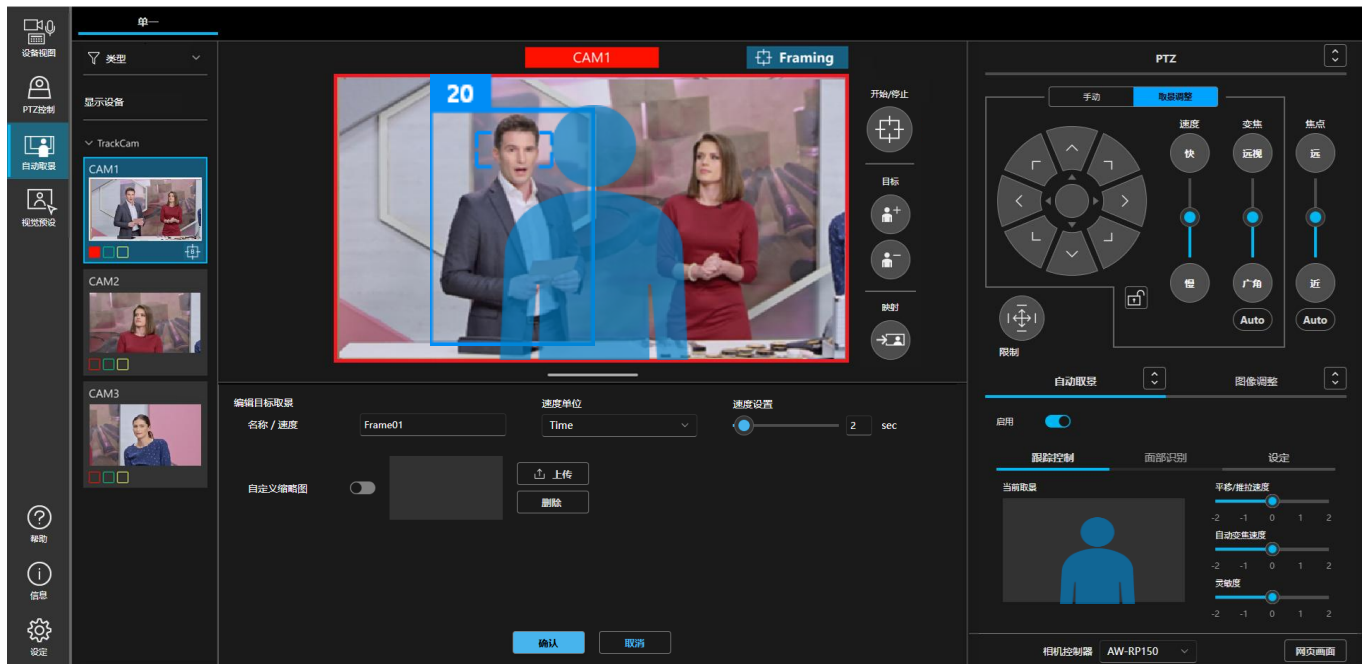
设备视图
PTZ控制
自动取景
视觉预设
帮助
信息
设定

单一

类型
显示设备
TrackCam
CAM1
CAM2
CAM3

CAM1
Framing
20

开始/停止
目标
映射

编辑目标取景
名称 / 速度
Frame01
速度单位
Time
速度设置
2
sec
自定义缩略图
上传
删除
确认
取消

PTZ
手动
取景调整
速度
快
慢
变焦
远视
广角
Auto
焦点
远
近
Auto
限制

自动取景
图像调整
启用
跟踪控制
面部识别
设定
当前取景
平移/推拉速度
-2 -1 0 1 2
自动变焦速度
-2 -1 0 1 2
灵敏度
-2 -1 0 1 2

相机控制器
AW-RP150
网页画面